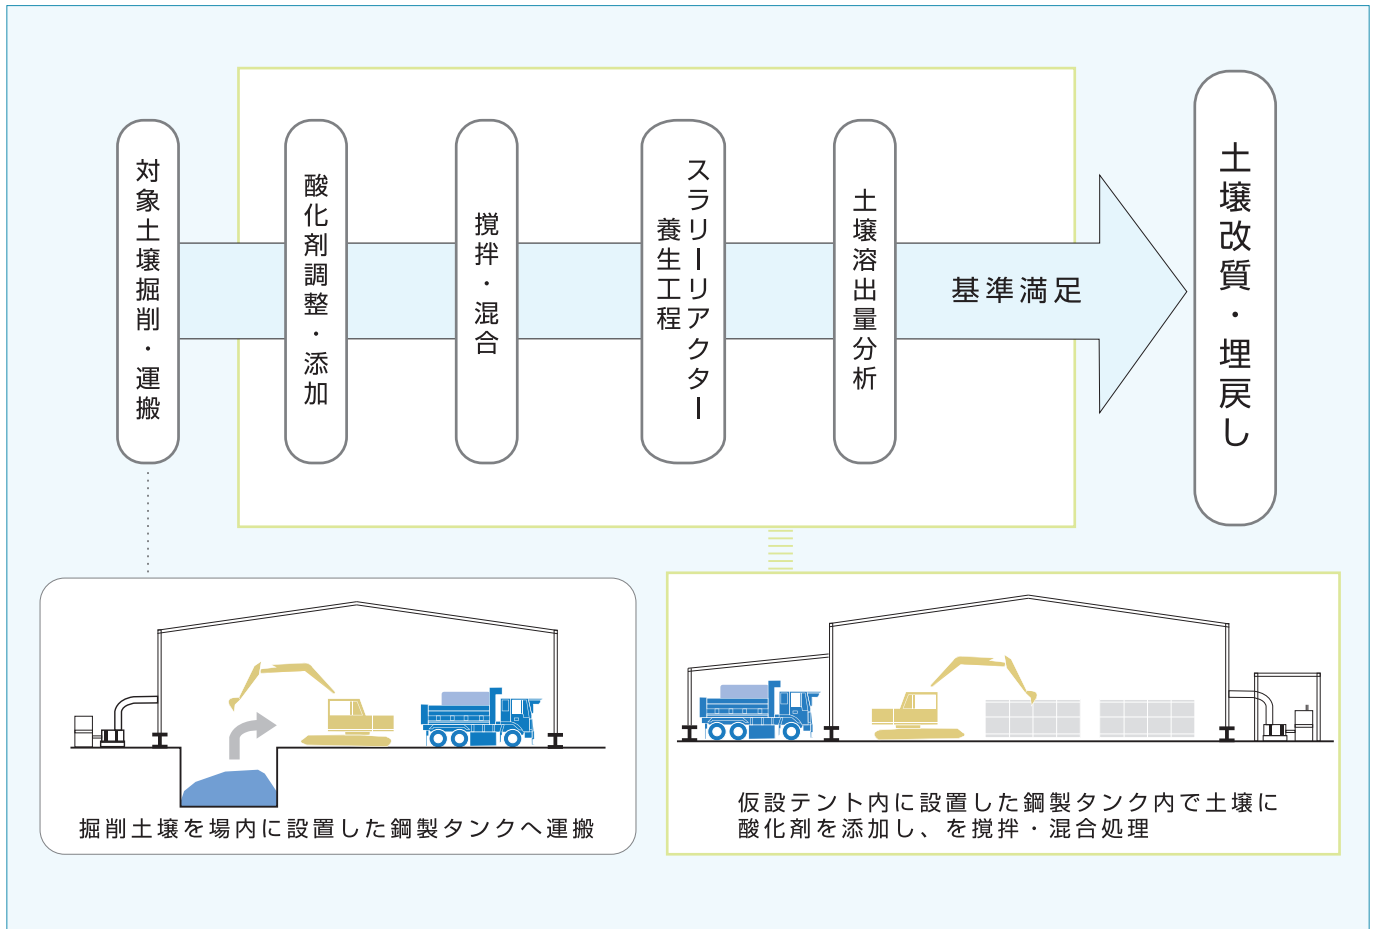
対象土壌掘削・運搬

酸化剤調整・添加

撹拌・混合

スラリーリアクター
養生工程

土壌溶出量分析

基準満足

土壌改質・埋戻し

掘削土壌を場内に設置した鋼製タンクへ運搬

仮設テント内に設置した鋼製タンク内で土壌に酸化剤を添加し、を撹拌・混合処理